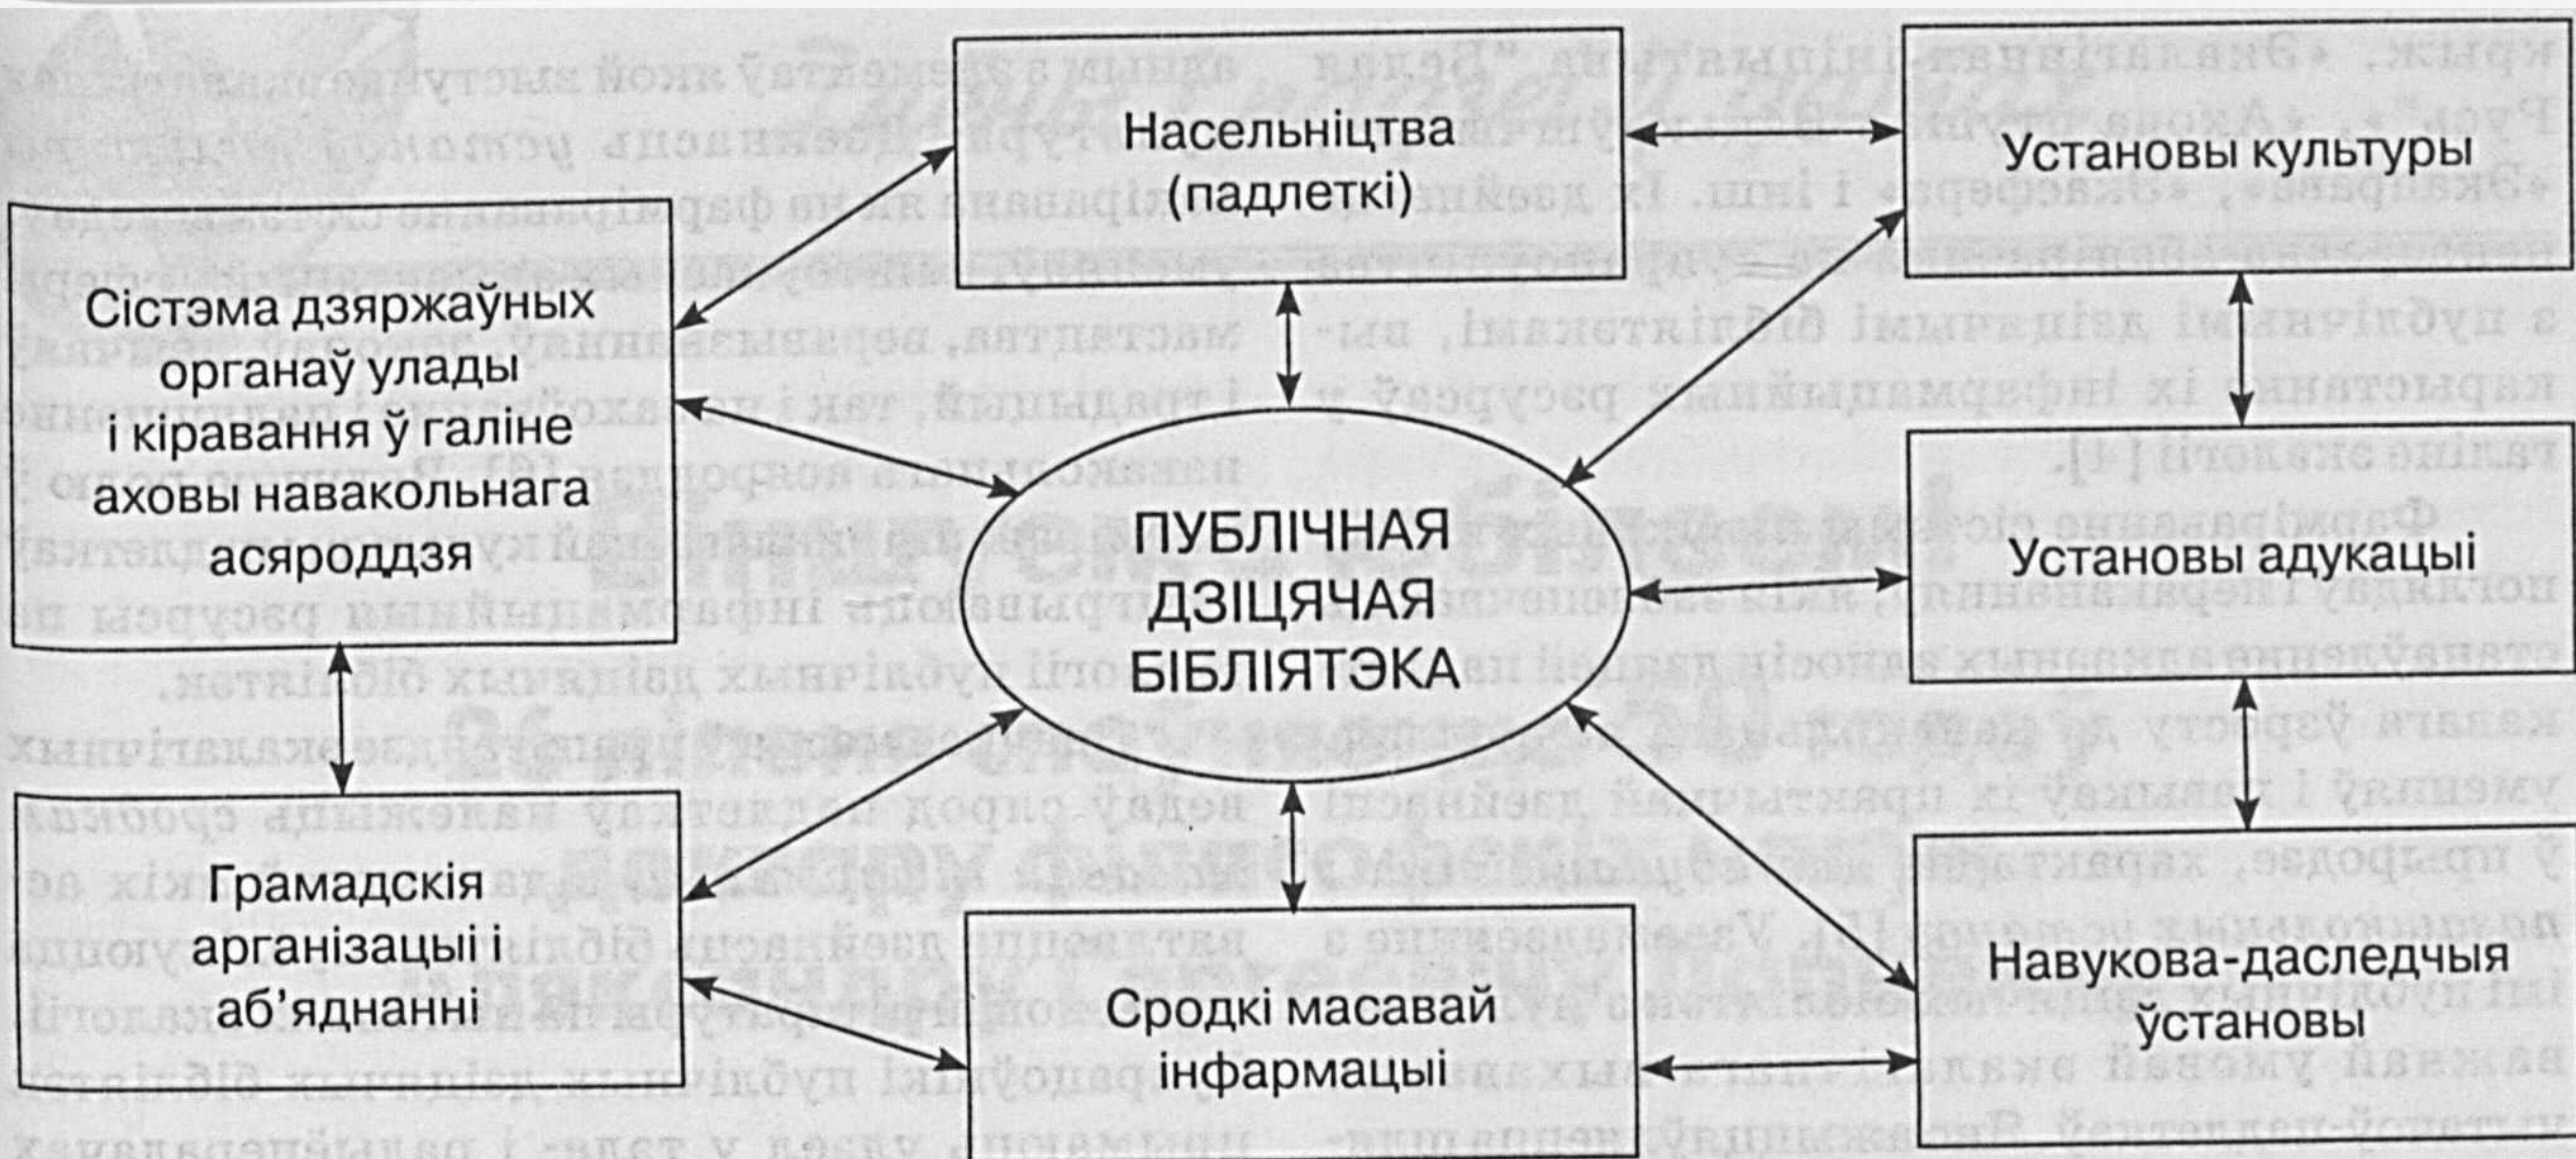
Насельніцтва (падлеткі)

Установы культуры

Сістэма дзяржаўных органаў улады і кіравання ў галіне аховы навакольнага асяроддзя

ПУБЛІЧНАЯ ДЗІЦЯЧАЯ БІБЛІЯТЭКА

Установы адукацыі

Грамадскія арганізацыі і аб'яднанні

Сродкі масавай інфармацыі

Навукова-даследчыя ўстановы